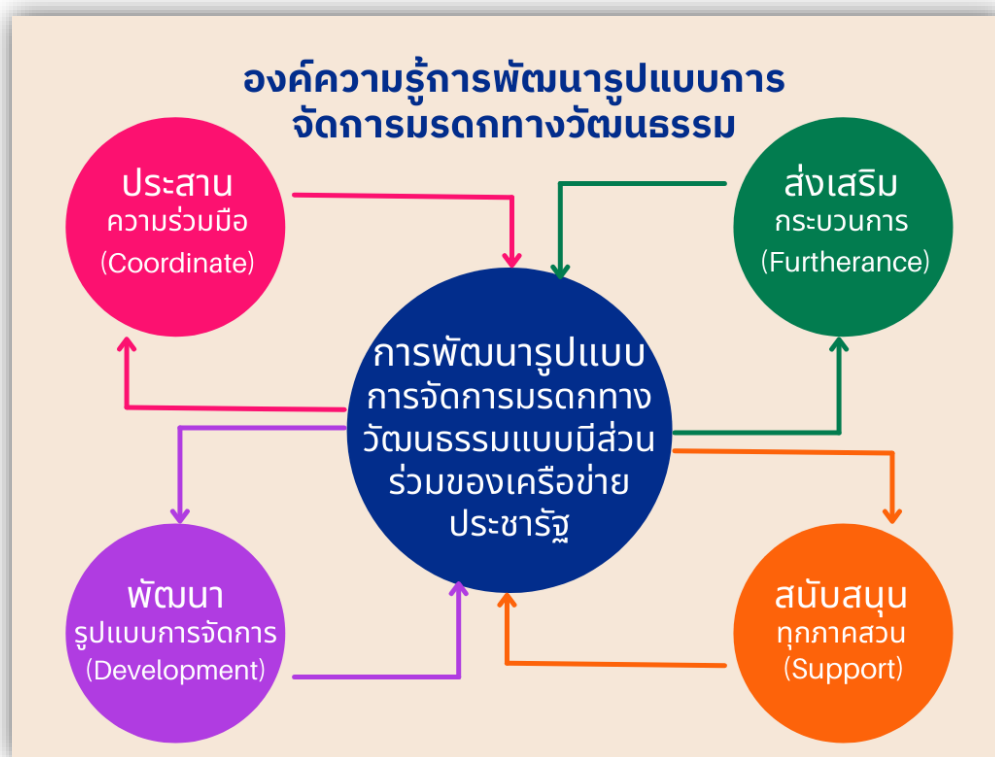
องค์ความรู้การพัฒนารูปแบบการ
จัดการมรดกทางวัฒนธรรม

ประสาน
ความร่วมมือ
(Coordinate)

ส่งเสริม
กระบวนการ
(Furtherance)

การพัฒนารูปแบบ
การจัดการมรดกทาง
วัฒนธรรมแบบมีส่วน
ร่วมของเครือข่าย
ประชารัฐ

พัฒนา
รูปแบบการจัดการ
(Development)

สนับสนุน
ทุกภาคส่วน
(Support)